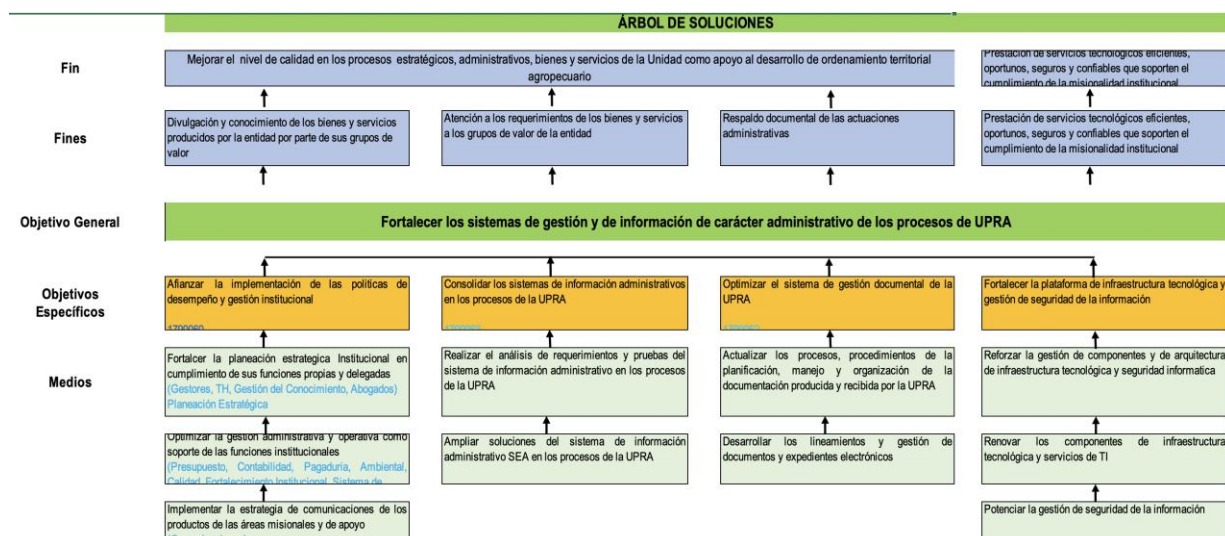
ÁRBOL DE SOLUCIONES

Fin

Mejorar el nivel de calidad en los procesos estratégicos, administrativos, bienes y servicios de la Unidad como apoyo al desarrollo de ordenamiento territorial agropecuario

Prestación de servicios tecnológicos eficientes, oportunos, seguros y confiables que soporten el cumplimiento de la misionalidad institucional

Fines

Divulgación y conocimiento de los bienes y servicios producidos por la entidad por parte de sus grupos de valor

Atención a los requerimientos de los bienes y servicios a los grupos de valor de la entidad

Respaldo documental de las actuaciones administrativas

Prestación de servicios tecnológicos eficientes, oportunos, seguros y confiables que soporten el cumplimiento de la misionalidad institucional

Objetivo General

Fortalecer los sistemas de gestión y de información de carácter administrativo de los procesos de UPRA

Objetivos Específicos

Afianzar la implementación de las políticas de desempeño y gestión institucional
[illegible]

Consolidar los sistemas de información administrativos en los procesos de la UPRA
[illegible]

Optimizar el sistema de gestión documental de la UPRA
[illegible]

Fortalecer la plataforma de infraestructura tecnológica y gestión de seguridad de la información

Medios

Fortalcer la planeación estrategica Institucional en cumplimiento de sus funciones propias y delegadas (Gestores, TH, Gestión del Conocimiento, Abogados) Planeación Estratégica

Realizar el análisis de requerimientos y pruebas del sistema de información administrativo en los procesos de la UPRA

Actualizar los procesos, procedimientos de la planificación, manejo y organización de la documentación producida y recibida por la UPRA

Reforzar la gestión de componentes y de arquitectura de infraestructura tecnológica y seguridad informatica

Optimizar la gestion administrativa y operativa como soporte de las funciones institucionales (Presupuesto, Contabilidad, Pagaduria, Ambiental, Calidad, Fortalecimiento Institucional, Sistema de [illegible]

Ampliar soluciones del sistema de información administrativo SEA en los procesos de la UPRA

Desarrollar los lineamientos y gestión de documentos y expedientes electrónicos

Renovar los componentes de infraestructura tecnológica y servicios de TI

Implementar la estrategia de comunicaciones de los productos de las áreas misionales y de apoyo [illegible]

Potenciar la gestión de seguridad de la información